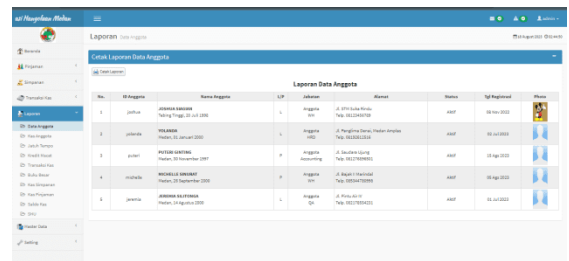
uri Hanggelaau Medan

Laporan Data Anggota

Beranda
Pinjaman
Simpanan
Transaksi Kas
Laporan
Data Anggota
Kas Anggota
Jatuh Tempo
Kredit Macet
Transaksi Kas
Buku Besar
Kas Simpanan
Kas Pinjaman
Saldo Kas
SHU
Master Data
Setting

Cetak Laporan Data Anggota

Cetak Laporan

Laporan Data Anggota

| No. | ID Anggota | Nama Anggota | L/P | Jabatan | Alamat | Status | Tgl Registrasi | Photo |
|---|---|---|---|---|---|---|---|---|
| 1 | joshua | JOSHUA SIAGIAN Tebing Tinggi, 20 Juli 1998 | L | Anggota MM | Jl. KFH Suka Rindu Telp. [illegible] | Aktif | 08 Nov 2022 | |
| 2 | yolanda | YOLANDA Medan, 31 Januari 2000 | L | Anggota HRD | Jl. Panglima Denai, Medan Amplas Telp. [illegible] | Aktif | 01 Jul 2022 | |
| 3 | putari | PUTARI GINTING Medan, 30 November 1997 | P | Anggota Accounting | Jl. Saudara Ujung Telp. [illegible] | Aktif | 15 Agu 2022 | |
| 4 | michelle | MICHELLE SIBURIAT Medan, 20 September 2000 | P | Anggota MM | Jl. Bajak II Harjosari Telp. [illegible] | Aktif | 06 Agu 2022 | |
| 5 | jeremia | JEREMIA KALITORAN Medan, 14 Agustus 2000 | L | Anggota QA | Jl. Pintu Air IV Telp. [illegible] | Aktif | 31 Jul 2022 | |